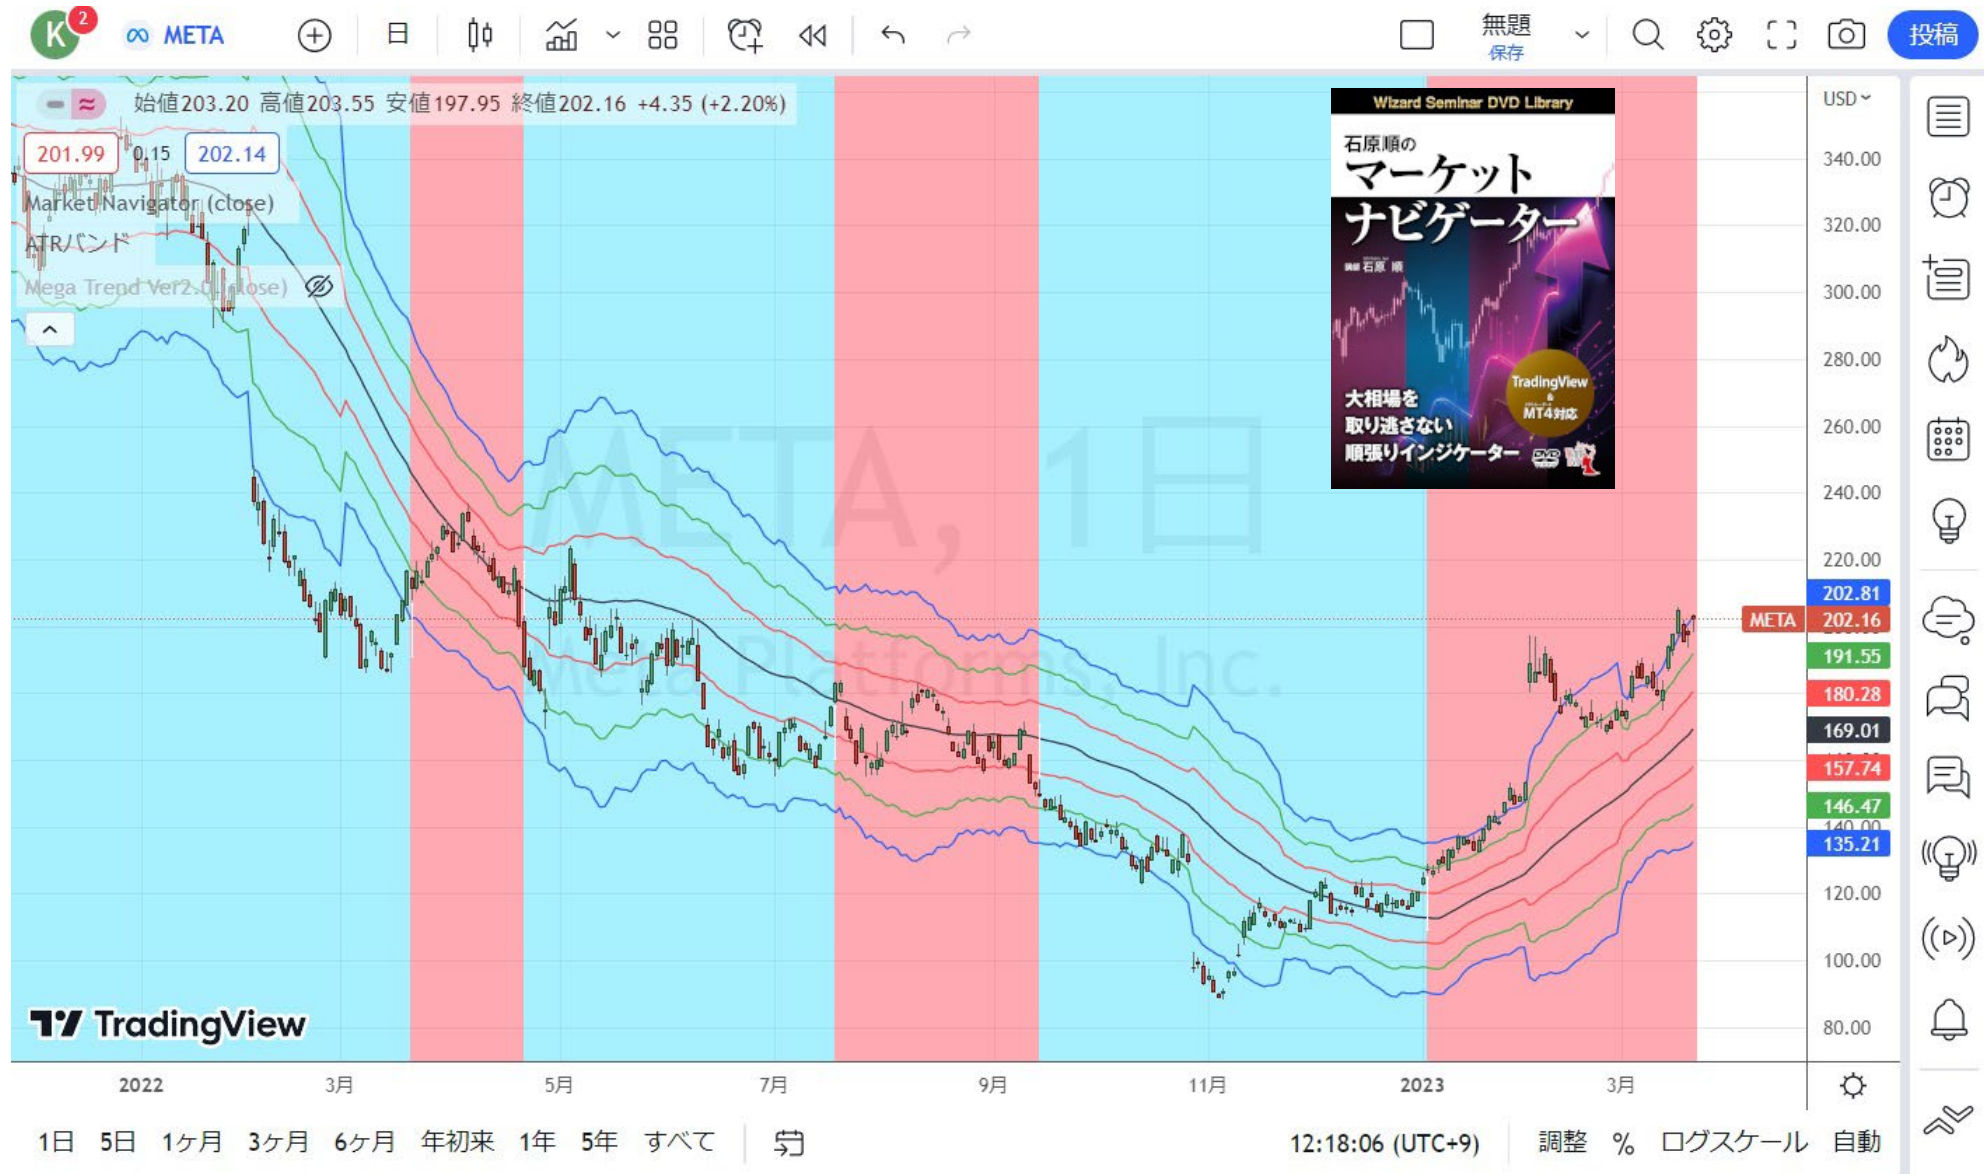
K 2 META 日 無題 保存 投稿

始値203.20 高値203.55 安値197.95 終値202.16 +4.35 (+2.20%)

201.99 0.15 202.14

Market Navigator (close)

ATRバンド

Mega Trend Ver2.0 (close)

META, 1日

Meta Platforms, Inc.

Wizard Seminar DVD Library

石原順の

マーケットナビゲーター

講師 石原 順

大相場を取り逃さない順張りインジケーター

TradingView & MT4対応

USD

340.00
320.00
300.00
280.00
260.00
240.00
220.00
202.81
META 202.16
191.55
180.28
169.01
157.74
146.47
140.00
135.21
120.00
100.00
80.00

TradingView

2022 3月 5月 7月 9月 11月 2023 3月

1日 5日 1ヶ月 3ヶ月 6ヶ月 年初来 1年 5年 すべて

12:18:06 (UTC+9) 調整 % ログスケール 自動